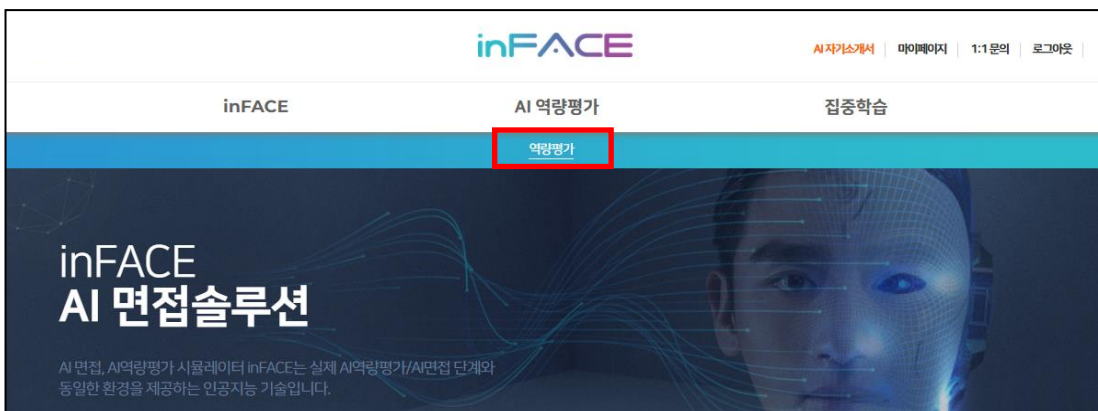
inFACE

AI 자기소개서 | 마이페이지 | 1:1 문의 | 로그아웃

inFACE AI 역량평가 집중학습

역량평가

inFACE
AI 면접솔루션

AI 면접, AI역량평가 시뮬레이터 inFACE는 실제 AI역량평가/AI면접 단계와 동일한 환경을 제공하는 인공지능 기술입니다.